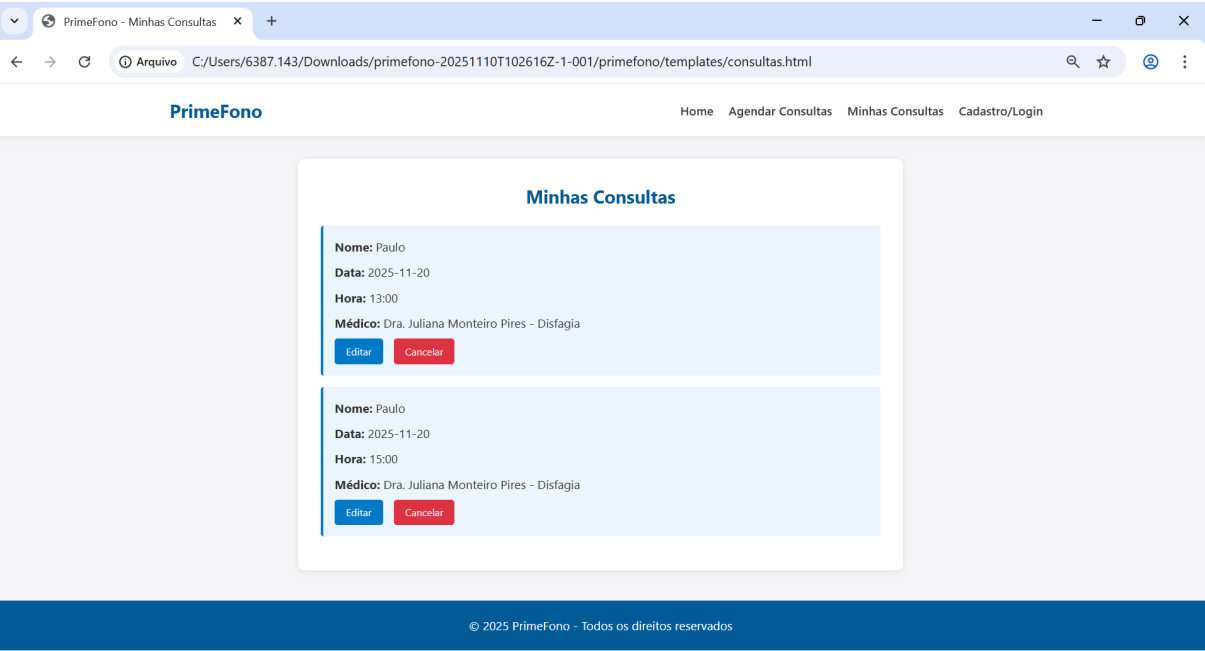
PrimeFono - Minhas Consultas

Arquivo C:/Users/6387.143/Downloads/primefono-20251110T102616Z-1-001/primefono/templates/consultas.html

PrimeFono

Home Agendar Consultas Minhas Consultas Cadastro/Login

Minhas Consultas

**Nome:** Paulo

**Data:** 2025-11-20

**Hora:** 13:00

**Médico:** Dra. Juliana Monteiro Pires - Disfagia

Editar Cancelar

**Nome:** Paulo

**Data:** 2025-11-20

**Hora:** 15:00

**Médico:** Dra. Juliana Monteiro Pires - Disfagia

Editar Cancelar

© 2025 PrimeFono - Todos os direitos reservados